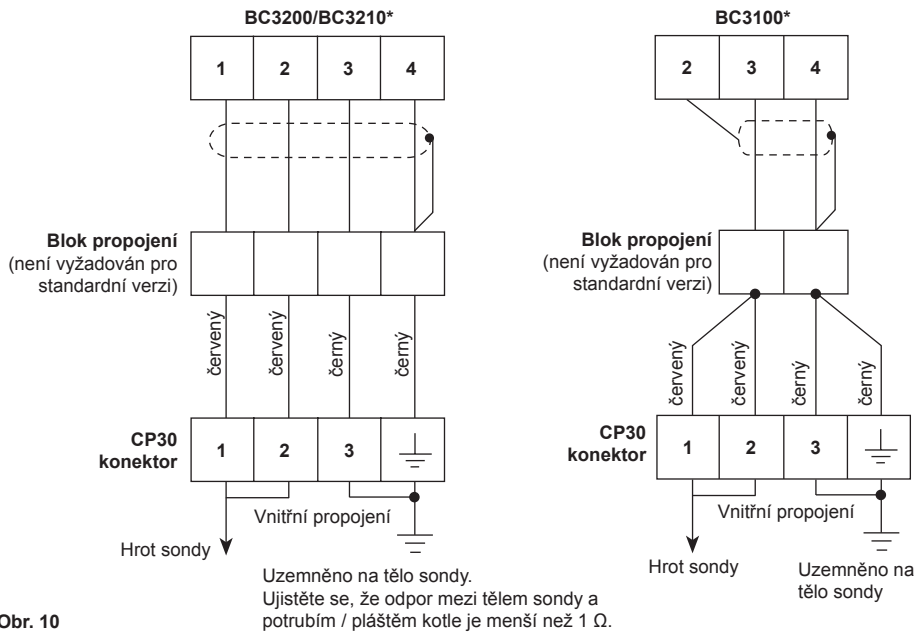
BC3200/BC3210*

1 2 3 4

Blok propojení
(není vyžadován pro standardní verzi)

červený červený černý černý

CP30 konektor

1 2 3

Vnitřní propojení

Hrot sondy

Uzemněno na tělo sondy.
Ujistěte se, že odpor mezi tělem sondy a potrubím / pláštěm kotle je menší než 1 Ω.

BC3100*

2 3 4

Blok propojení
(není vyžadován pro standardní verzi)

červený červený černý černý

CP30 konektor

1 2 3

Vnitřní propojení

Hrot sondy

Uzemněno na tělo sondy

Obr. 10